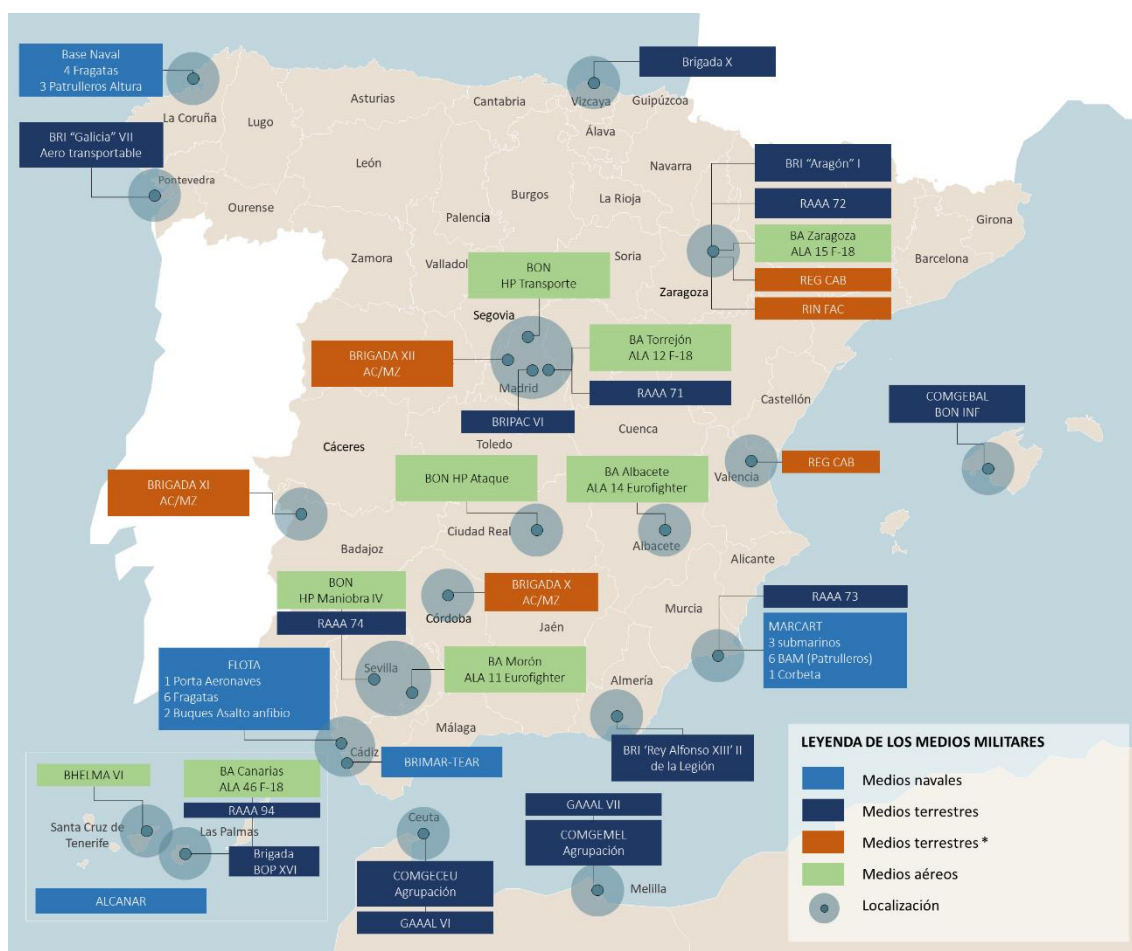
Base Naval
4 Fragatas
3 Patrulleros Altura

Brigada X

La Coruña
Lugo
Asturias
Cantabria
Vizcaya
Guipúzcoa

BRI "Galicia" VII
Aero transportable

Álava
León
Navarra

BRI "Aragón" I

Pontevedra
Ourense
Burgos
La Rioja

RAAA 72

Palencia
Girona

BA Zaragoza
ALA 15 F-18

Zamora
Valladolid
Soria

BON
HP Transporte

REG CAB
Barcelona
Zaragoza

RIN FAC

Segovia

BA Torrejón
ALA 12 F-18

BRIGADA XII
AC/MZ

Madrid

RAAA 71

BRIPAC VI

Castellón

COMGEBAL
BON INF

Cáceres
Toledo
Cuenca

REG CAB

BON HP Ataque

BA Albacete
ALA 14 Eurofighter

Valencia

BRIGADA XI
AC/MZ

Ciudad Real
Albacete
Badajoz
Alicante

BON
HP Maniobra IV

BRIGADA X
AC/MZ

RAAA 73

RAAA 74

Córdoba
Jaén
Murcia

MARCART
3 submarinos
6 BAM (Patrulleros)
1 Corbeta

FLOTA
1 Porta Aeronaves
6 Fragatas
2 Buques Asalto anfibio

Sevilla

BA Morón
ALA 11 Eurofighter

Almería
Málaga

LEYENDA DE LOS MEDIOS MILITARES

Cádiz

BRIMAR-TEAR

BRI 'Rey Alfonso XIII' II
de la Legión

Medios navales

BHELMA VI

BA Canarias
ALA 46 F-18

RAAA 94

Medios terrestres

GAAAL VII

Santa Cruz de Tenerife
Las Palmas

Ceuta

COMGEMEL
Agrupación

Medios terrestres *

Brigada
BOP XVI

Medios aéreos

COMGECEU
Agrupación

Melilla

Localización

ALCANAR

GAAAL VI